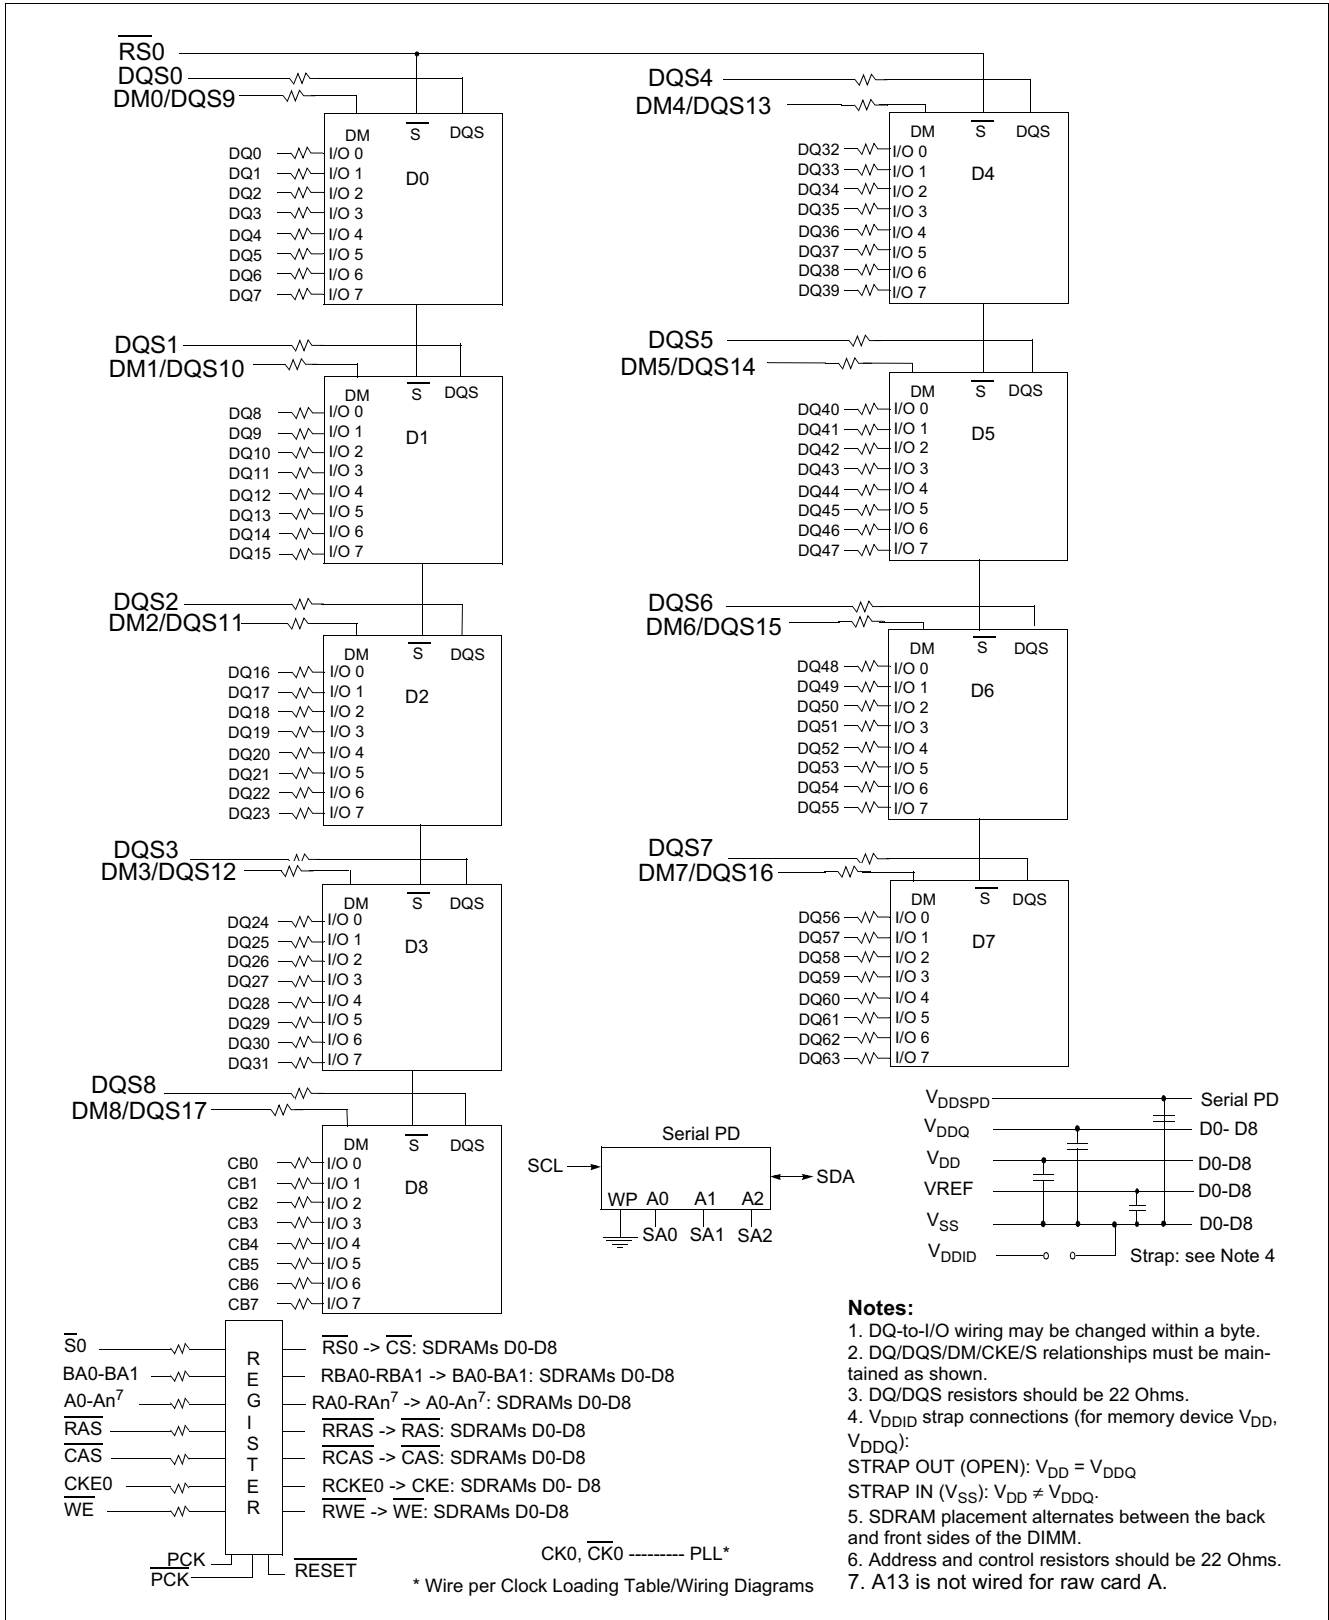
$\overline{RS0}$
DQS0
DM0/DQS9

DM $\overline{S}$ DQS
DQ0 I/O 0
DQ1 I/O 1
DQ2 I/O 2
DQ3 I/O 3
DQ4 I/O 4
DQ5 I/O 5
DQ6 I/O 6
DQ7 I/O 7
D0

DQS4
DM4/DQS13

DM $\overline{S}$ DQS
DQ32 I/O 0
DQ33 I/O 1
DQ34 I/O 2
DQ35 I/O 3
DQ36 I/O 4
DQ37 I/O 5
DQ38 I/O 6
DQ39 I/O 7
D4

DQS1
DM1/DQS10

DM $\overline{S}$ DQS
DQ8 I/O 0
DQ9 I/O 1
DQ10 I/O 2
DQ11 I/O 3
DQ12 I/O 4
DQ13 I/O 5
DQ14 I/O 6
DQ15 I/O 7
D1

DQS5
DM5/DQS14

DM $\overline{S}$ DQS
DQ40 I/O 0
DQ41 I/O 1
DQ42 I/O 2
DQ43 I/O 3
DQ44 I/O 4
DQ45 I/O 5
DQ46 I/O 6
DQ47 I/O 7
D5

DQS2
DM2/DQS11

DM $\overline{S}$ DQS
DQ16 I/O 0
DQ17 I/O 1
DQ18 I/O 2
DQ19 I/O 3
DQ20 I/O 4
DQ21 I/O 5
DQ22 I/O 6
DQ23 I/O 7
D2

DQS6
DM6/DQS15

DM $\overline{S}$ DQS
DQ48 I/O 0
DQ49 I/O 1
DQ50 I/O 2
DQ51 I/O 3
DQ52 I/O 4
DQ53 I/O 5
DQ54 I/O 6
DQ55 I/O 7
D6

DQS3
DM3/DQS12

DM $\overline{S}$ DQS
DQ24 I/O 0
DQ25 I/O 1
DQ26 I/O 2
DQ27 I/O 3
DQ28 I/O 4
DQ29 I/O 5
DQ30 I/O 6
DQ31 I/O 7
D3

DQS7
DM7/DQS16

DM $\overline{S}$ DQS
DQ56 I/O 0
DQ57 I/O 1
DQ58 I/O 2
DQ59 I/O 3
DQ60 I/O 4
DQ61 I/O 5
DQ62 I/O 6
DQ63 I/O 7
D7

DQS8
DM8/DQS17

DM $\overline{S}$ DQS
CB0 I/O 0
CB1 I/O 1
CB2 I/O 2
CB3 I/O 3
CB4 I/O 4
CB5 I/O 5
CB6 I/O 6
CB7 I/O 7
D8

Serial PD
SCL
SDA
WP A0 A1 A2
SA0 SA1 SA2

$V_{DDSPD}$ Serial PD
$V_{DDQ}$ D0- D8
$V_{DD}$ D0-D8
VREF D0-D8
$V_{SS}$ D0-D8
$V_{DDID}$ Strap: see Note 4

$\overline{S}0$
BA0-BA1
A0-An$^7$
$\overline{RAS}$
$\overline{CAS}$
CKE0
$\overline{WE}$
R E G I S T E R
$\overline{RS0}$ -> $\overline{CS}$: SDRAMs D0-D8
RBA0-RBA1 -> BA0-BA1: SDRAMs D0-D8
RA0-RAn$^7$ -> A0-An$^7$: SDRAMs D0-D8
$\overline{RRAS}$ -> $\overline{RAS}$: SDRAMs D0-D8
$\overline{RCAS}$ -> $\overline{CAS}$: SDRAMs D0-D8
RCKE0 -> CKE: SDRAMs D0- D8
$\overline{RWE}$ -> $\overline{WE}$: SDRAMs D0-D8
PCK
$\overline{PCK}$
$\overline{RESET}$

CK0, $\overline{CK0}$ --------- PLL*
* Wire per Clock Loading Table/Wiring Diagrams

Notes:
1. DQ-to-I/O wiring may be changed within a byte.
2. DQ/DQS/DM/CKE/S relationships must be maintained as shown.
3. DQ/DQS resistors should be 22 Ohms.
4. $V_{DDID}$ strap connections (for memory device $V_{DD}$, $V_{DDQ}$):
STRAP OUT (OPEN): $V_{DD} = V_{DDQ}$
STRAP IN ($V_{SS}$): $V_{DD} \neq V_{DDQ}$.
5. SDRAM placement alternates between the back and front sides of the DIMM.
6. Address and control resistors should be 22 Ohms.
7. A13 is not wired for raw card A.